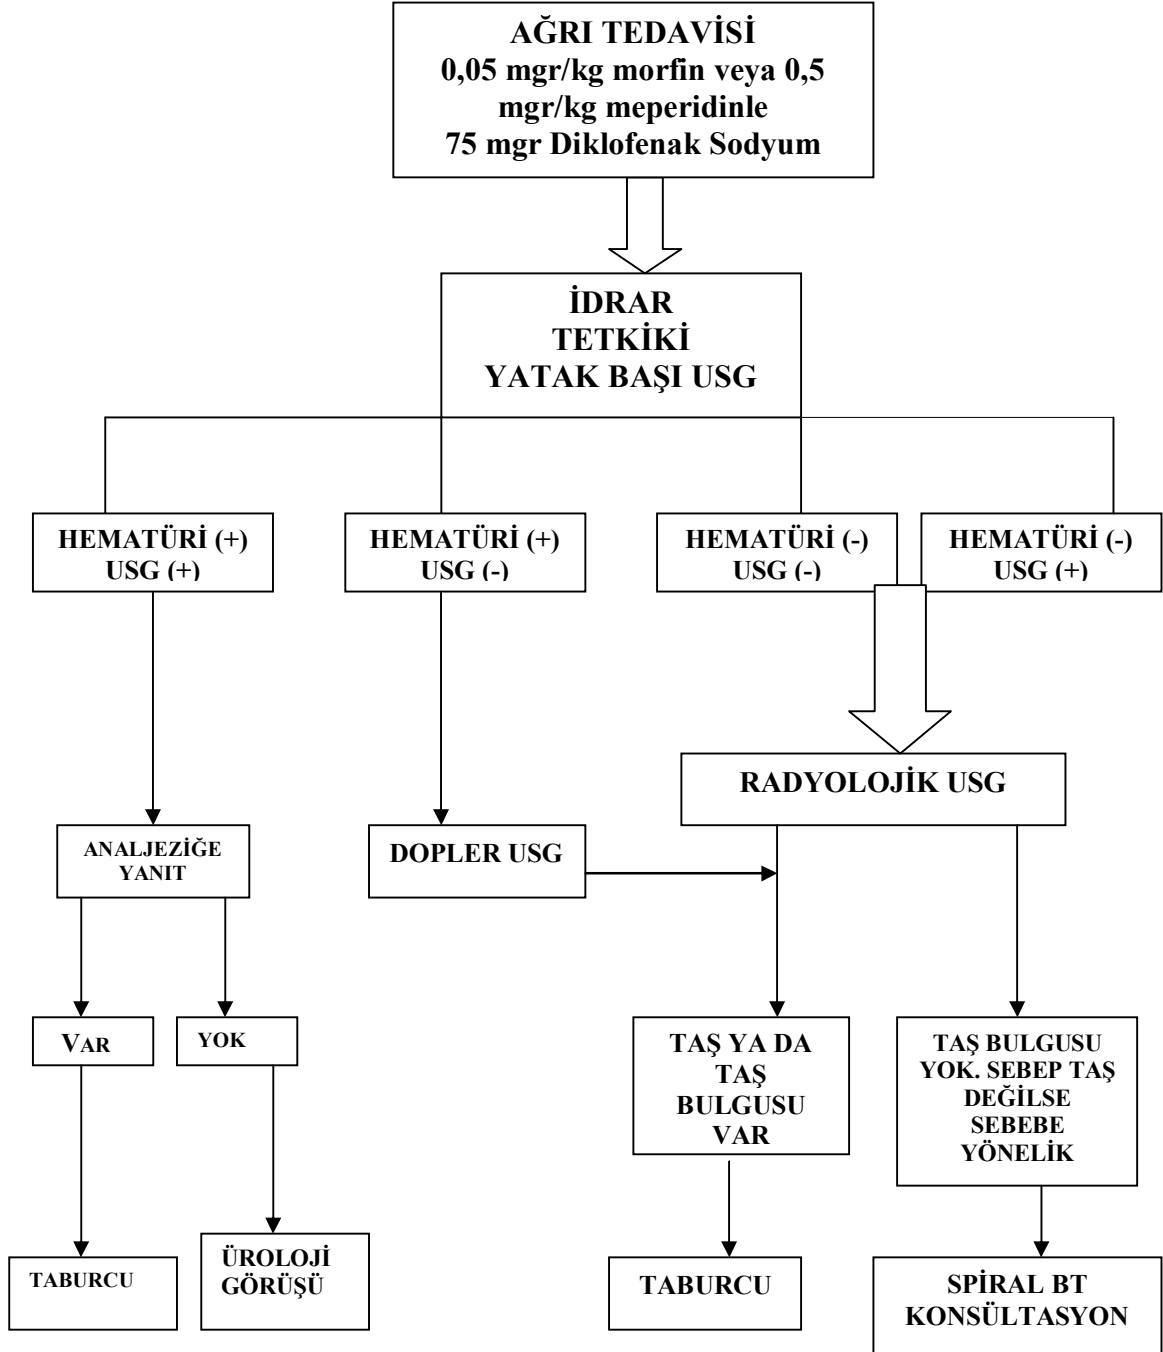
AĞRI TEDAVİSİ
0,05 mgr/kg morfin veya 0,5 mgr/kg meperidinle
75 mgr Diklofenak Sodyum

İDRAR
TETKİKİ
YATAK BAŞI USG

HEMATÜRİ (+)
USG (+)

HEMATÜRİ (+)
USG (-)

HEMATÜRİ (-)
USG (-)

HEMATÜRİ (-)
USG (+)

RADYOLOJİK USG

ANALJEZİĞE
YANIT

DOPLER USG

VAR

YOK

TAŞ YA DA
TAŞ
BULGUSU
VAR

TAŞ BULGUSU
YOK. SEBEP TAŞ
DEĞİLSE
SEBEBE
YÖNELİK

TABURCU

ÜROLOJİ
GÖRÜŞÜ

TABURCU

SPİRAL BT
KONSÜLTASYON